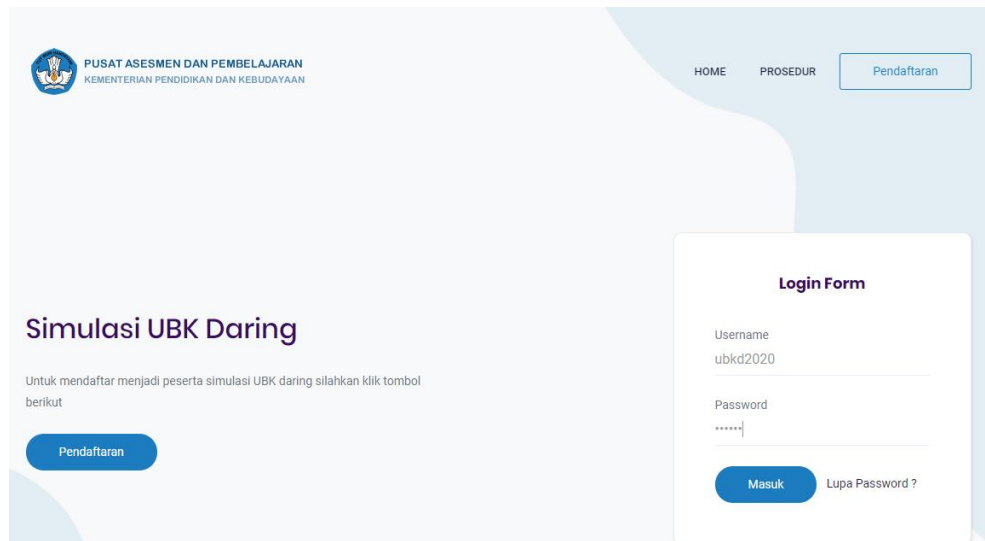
PUSAT ASESMEN DAN PEMBELAJARAN
KEMENTERIAN PENDIDIKAN DAN KEBUDAYAAN

HOME PROSEDUR Pendaftaran

Simulasi UBK Daring

Untuk mendaftar menjadi peserta simulasi UBK daring silahkan klik tombol berikut

Pendaftaran

Login Form

Username
ubkd2020

Password
••••••

Masuk Lupa Password ?